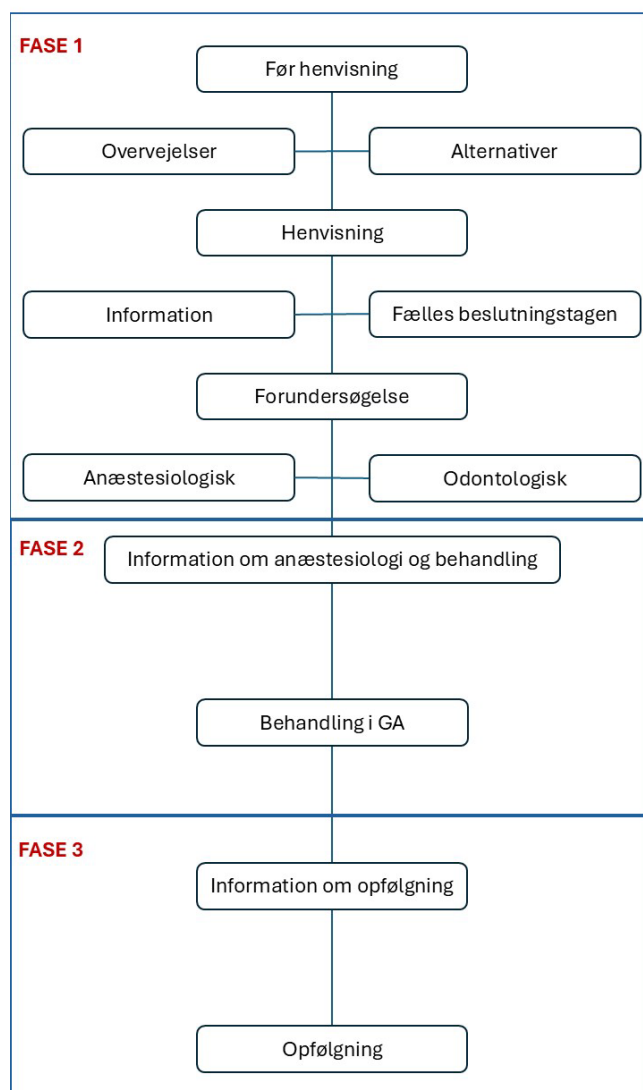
FASE 1

Før henvisning

Overvejelser

Alternativer

Henvisning

Information

Fælles beslutningstagen

Forundersøgelse

Anæstesiologisk

Odontologisk

FASE 2

Information om anæstesiologi og behandling

Behandling i GA

FASE 3

Information om opfølgning

Opfølgning